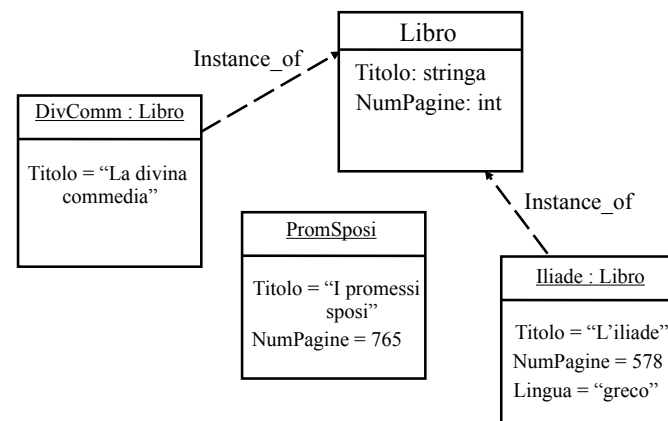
Libro

Titolo: stringa
NumPagine: int

Instance_of

DivComm : Libro

Titolo = “La divina commedia”

PromSposi

Titolo = “I promessi sposi”
NumPagine = 765

Instance_of

Iliade : Libro

Titolo = “L’iliade”
NumPagine = 578
Lingua = “greco”